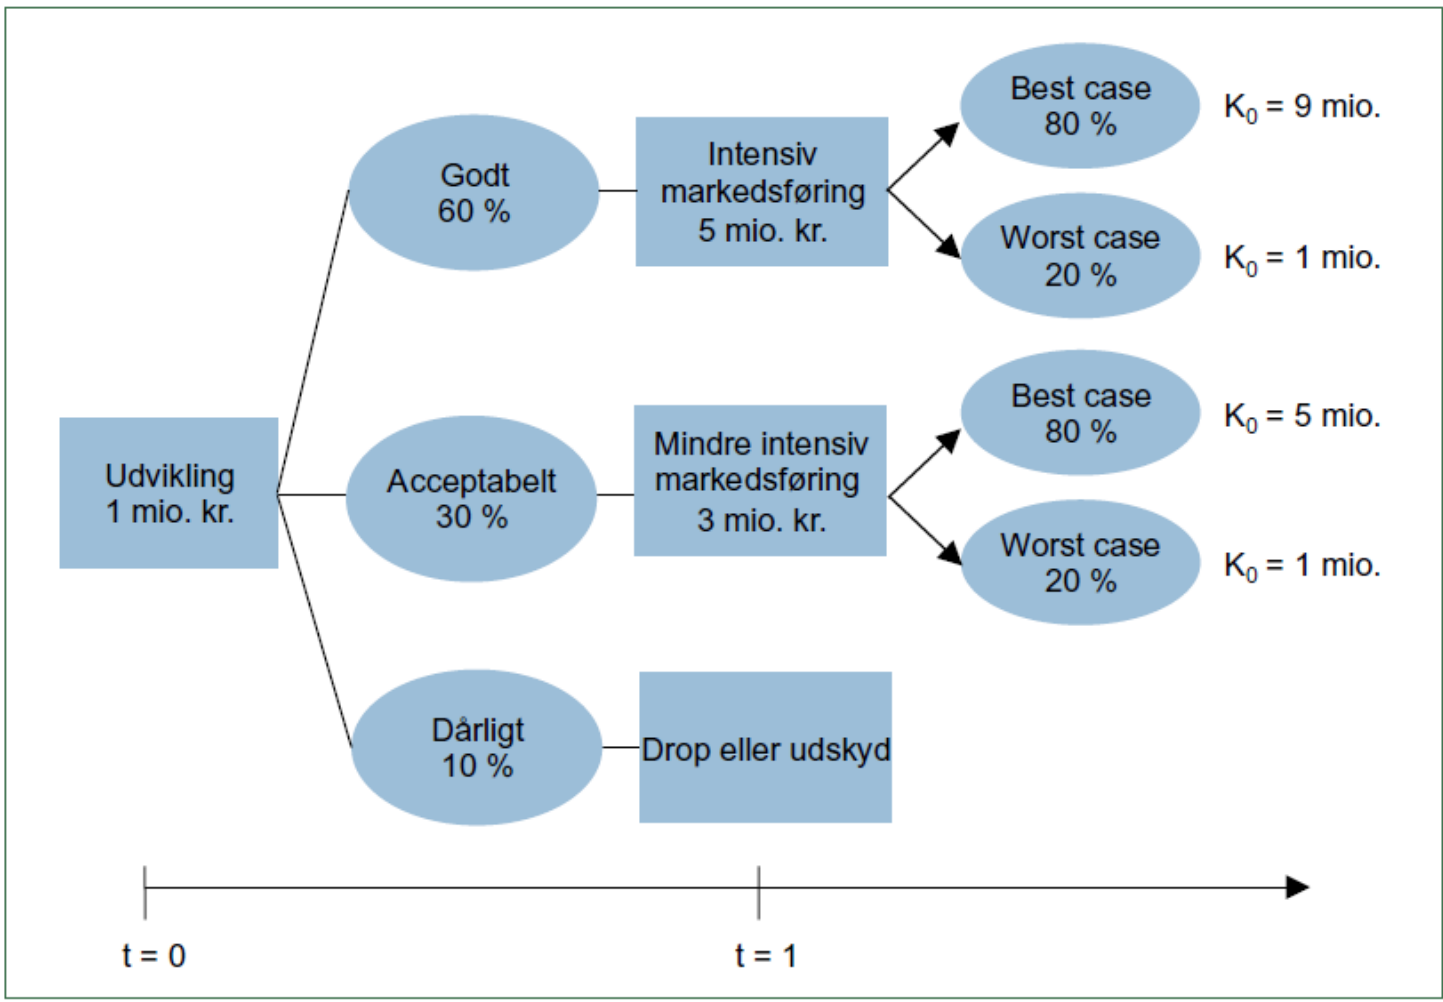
Udvikling
1 mio. kr.

Godt
60 %

Intensiv
markedsføring
5 mio. kr.

Best case
80 %

$K_0$ = 9 mio.

Worst case
20 %

$K_0$ = 1 mio.

Acceptabelt
30 %

Mindre intensiv
markedsføring
3 mio. kr.

Best case
80 %

$K_0$ = 5 mio.

Worst case
20 %

$K_0$ = 1 mio.

Dårligt
10 %

Drop eller udskyd

t = 0

t = 1